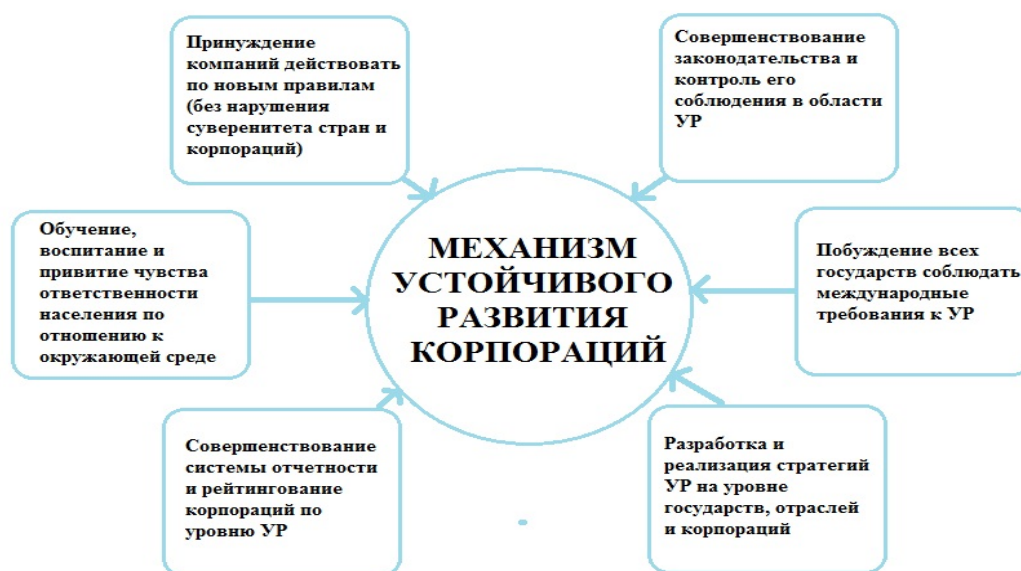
Принуждение компаний действовать по новым правилам (без нарушения суверенитета стран и корпораций)

Совершенствование законодательства и контроль его соблюдения в области УР

Обучение, воспитание и привитие чувства ответственности населения по отношению к окружающей среде

МЕХАНИЗМ УСТОЙЧИВОГО РАЗВИТИЯ КОРПОРАЦИЙ

Побуждение всех государств соблюдать международные требования к УР

Совершенствование системы отчетности и рейтингование корпораций по уровню УР

Разработка и реализация стратегий УР на уровне государств, отраслей и корпораций